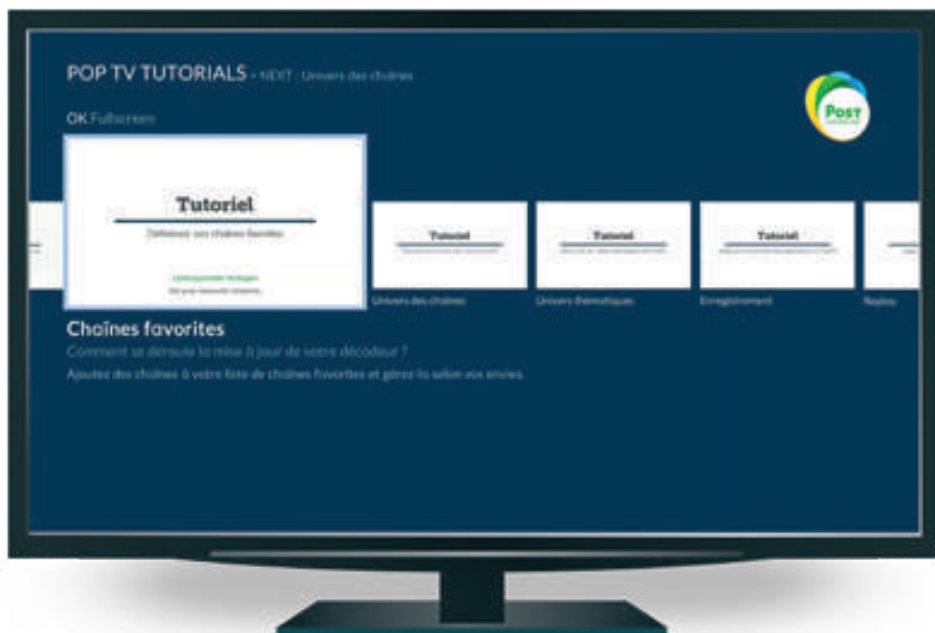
POP TV TUTORIALS - NEXT : Univers des chaînes

OK Fullscreen

POST

Tutoriel

Définissez vos chaînes favorites

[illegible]

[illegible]

Tutoriel

Tutoriel

Tutoriel

Univers des chaînes

Univers thématiques

Enregistrement

Replay

Chaînes favorites

Comment se déroule la mise à jour de votre décodeur ?

Ajoutez des chaînes à votre liste de chaînes favorites et gérez-la selon vos envies.